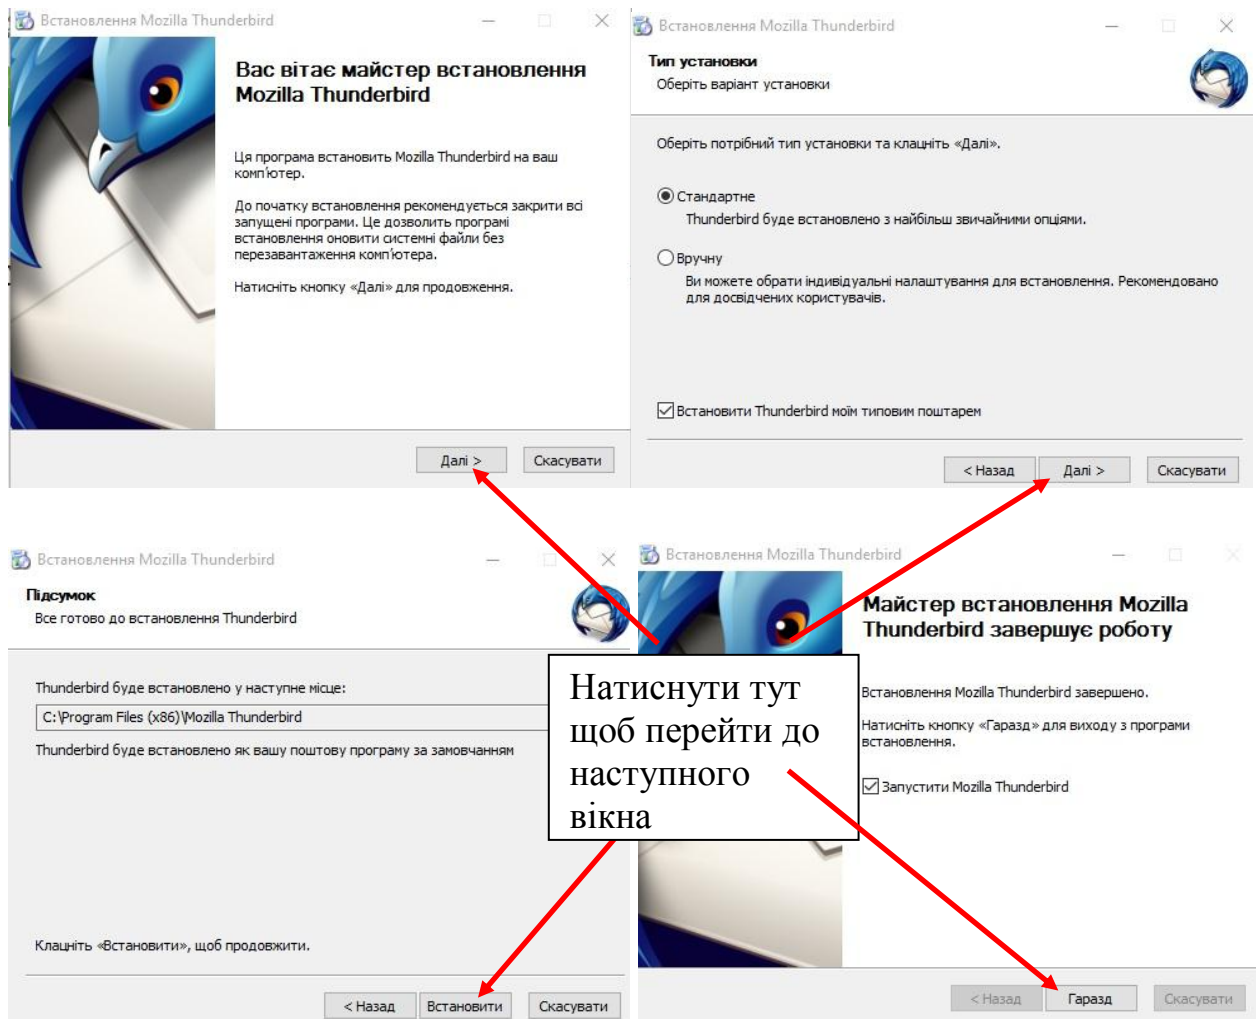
Встановлення Mozilla Thunderbird

Вас вітає майстер встановлення Mozilla Thunderbird

Ця програма встановить Mozilla Thunderbird на ваш комп'ютер.

До початку встановлення рекомендується закрити всі запущені програми. Це дозволить програмі встановлення оновити системні файли без перезавантаження комп'ютера.

Натисніть кнопку «Далі» для продовження.

Далі > Скасувати

Встановлення Mozilla Thunderbird

Тип установки
Оберіть варіант установки

Оберіть потрібний тип установки та клацніть «Далі».

Стандартне
Thunderbird буде встановлено з найбільш звичайними опціями.

Вручну
Ви можете обрати індивідуальні налаштування для встановлення. Рекомендовано для досвідчених користувачів.

Встановити Thunderbird моїм типовим поштарем

< Назад Далі > Скасувати

Встановлення Mozilla Thunderbird

Підсумок
Все готово до встановлення Thunderbird

Thunderbird буде встановлено у наступне місце:
C:\Program Files (x86)\Mozilla Thunderbird

Thunderbird буде встановлено як вашу поштову програму за замовчанням

Клацніть «Встановити», щоб продовжити.

< Назад Встановити Скасувати

Натиснути тут щоб перейти до наступного вікна

Встановлення Mozilla Thunderbird

Майстер встановлення Mozilla Thunderbird завершує роботу

Встановлення Mozilla Thunderbird завершено.

Натисніть кнопку «Гаразд» для виходу з програми встановлення.

Запустити Mozilla Thunderbird

< Назад Гаразд Скасувати